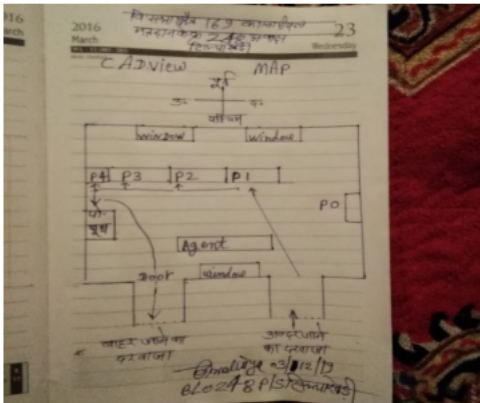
2016
March
23
Wednesday

बिलासपुर 62 कार्यालय
मतदान केन्द्र 248
(सिन्दरी)

CADview MAP

पूर्व
उ॰ द॰
पश्चिम

window
window

P4
P3
P2
P1

PO

पो॰ बूथ

Agent

Door

window

बाहर जाने का दरवाजा

अन्दर आने का दरवाजा

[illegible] 03/12/17
BLO 248 P/S(सिन्दरी)